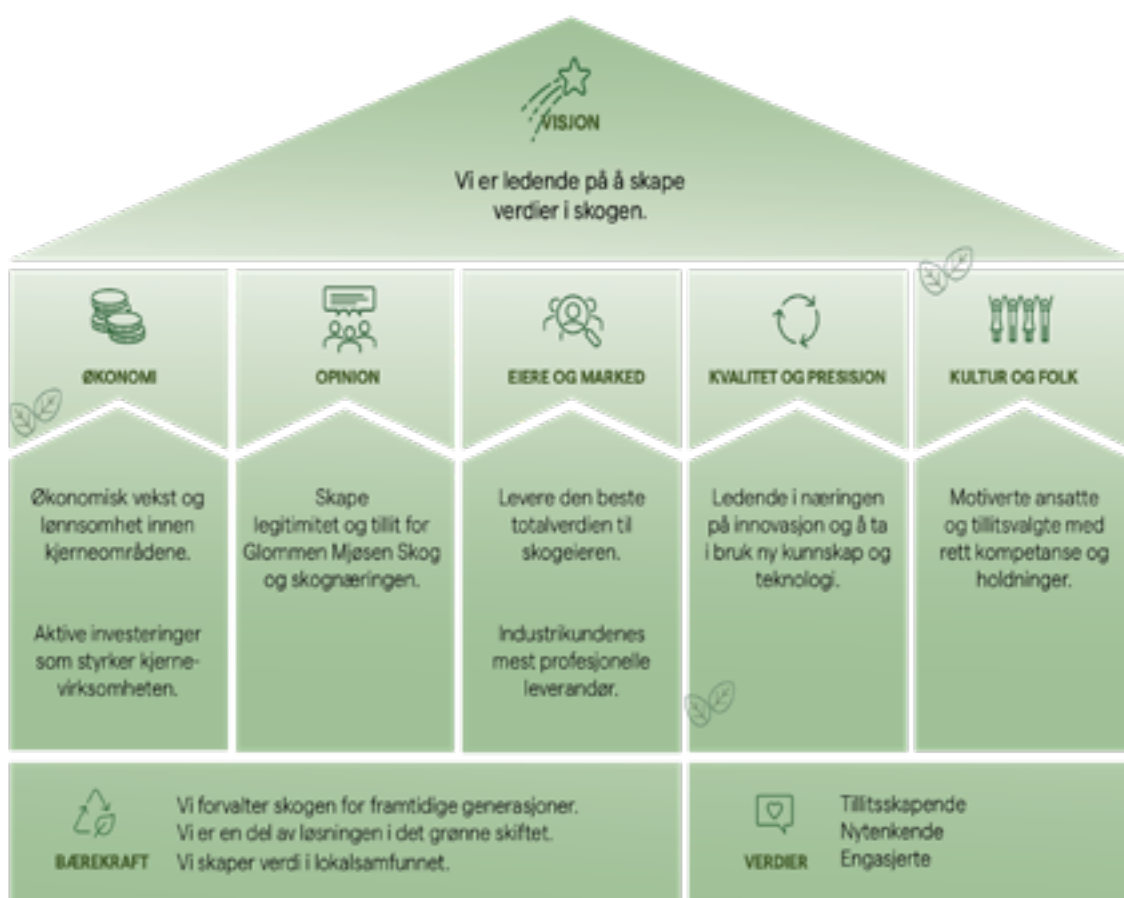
VISJON

Vi er ledende på å skape verdier i skogen.

ØKONOMI

Økonomisk vekst og lønnsomhet innen kjerneområdene.

Aktive investeringer som styrker kjernevirksomheten.

OPINION

Skape legitimitet og tillit for Glommen Mjøsen Skog og skognæringen.

EIERE OG MARKED

Levere den beste totalverdien til skogeieren.

Industrikundenes mest profesjonelle leverandør.

KVALITET OG PRESISJON

Ledende i næringen på innovasjon og å ta i bruk ny kunnskap og teknologi.

KULTUR OG FOLK

Motiverte ansatte og tillitsvalgte med rett kompetanse og holdninger.

BÆREKRAFT

Vi forvalter skogen for framtidige generasjoner.
Vi er en del av løsningen i det grønne skiftet.
Vi skaper verdi i lokalsamfunnet.

VERDIER

Tillitsskapende
Nytenkende
Engasjerte